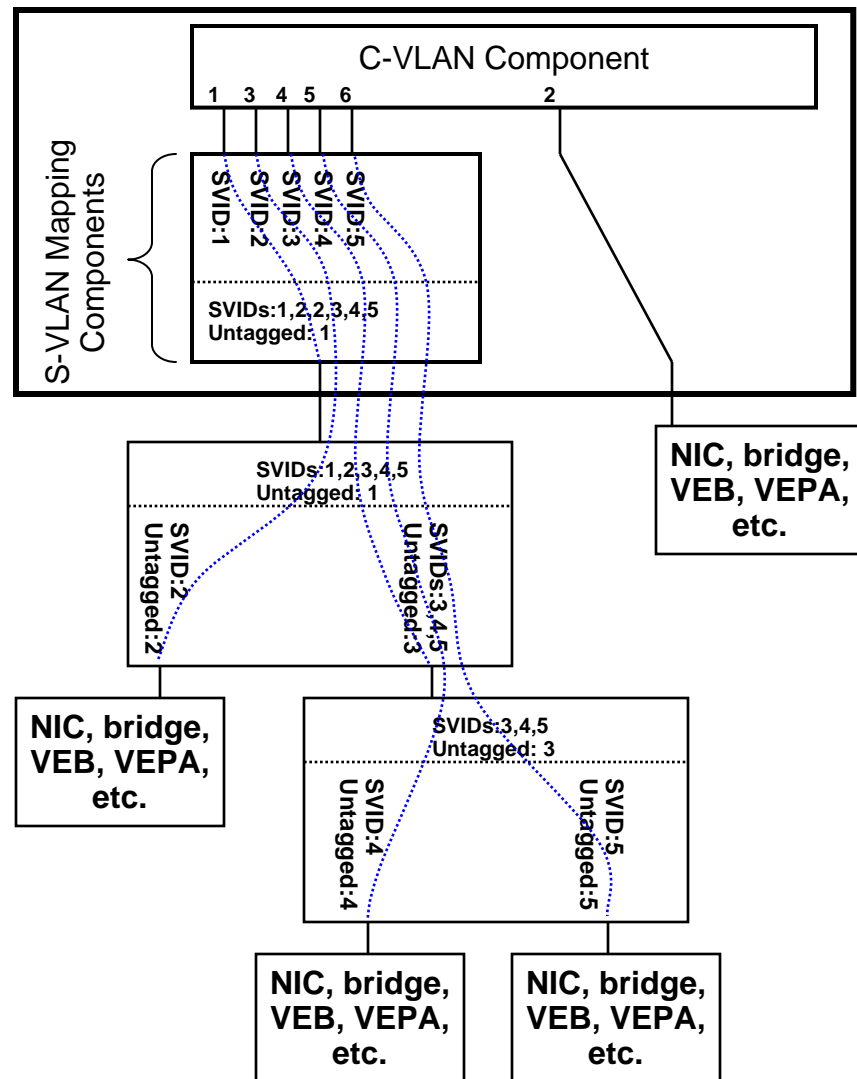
C-VLAN Component

1 3 4 5 6 2

S-VLAN Mapping Components

SVID:1
SVID:2
SVID:3
SVID:4
SVID:5

SVIDs:1,2,2,3,4,5
Untagged: 1

NIC, bridge, VEB, VEPA, etc.

SVIDs:1,2,3,4,5
Untagged: 1

SVID:2
Untagged:2

Untagged:3
SVIDs:3,4,5

NIC, bridge, VEB, VEPA, etc.

SVIDs:3,4,5
Untagged: 3

SVID:4
Untagged:4

SVID:5
Untagged:5

NIC, bridge, VEB, VEPA, etc.

NIC, bridge, VEB, VEPA, etc.